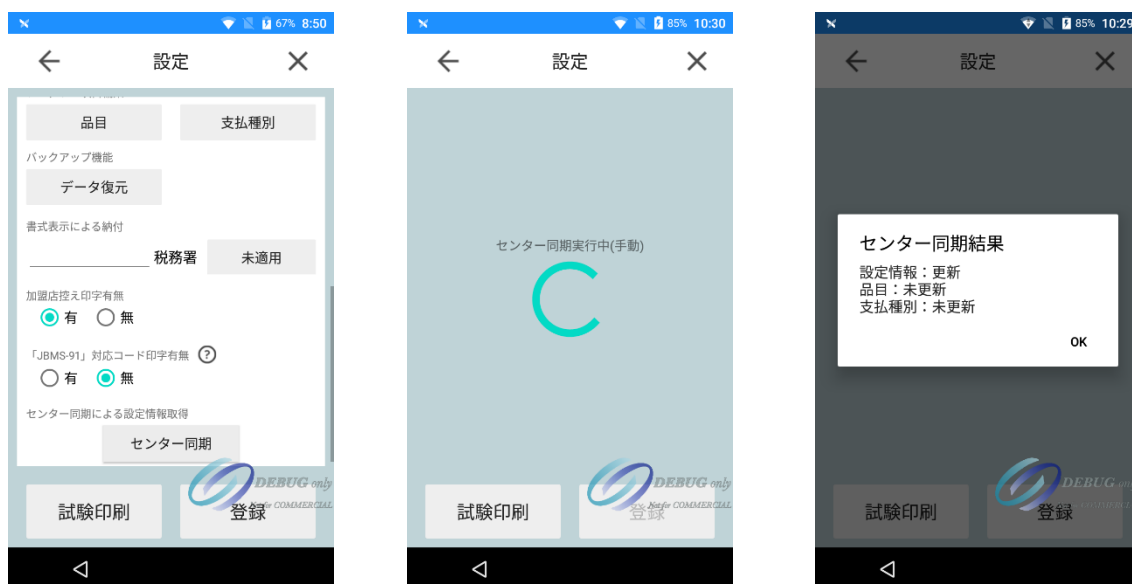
67% 8:50

設定

品目
支払種別

バックアップ機能

データ復元

書式表示による納付

税務署
未適用

加盟店控え印字有無

有 無

「JBMS-91」対応コード印字有無 ?

有 無

センター同期による設定情報取得

センター同期

DEBUG only
Not for COMMERCIAL

試験印刷
登録

85% 10:30

設定

センター同期実行中(手動)

DEBUG only
Not for COMMERCIAL

試験印刷
登録

85% 10:29

設定

センター同期結果

設定情報：更新
品目：未更新
支払種別：未更新

OK

DEBUG only

試験印刷
登録